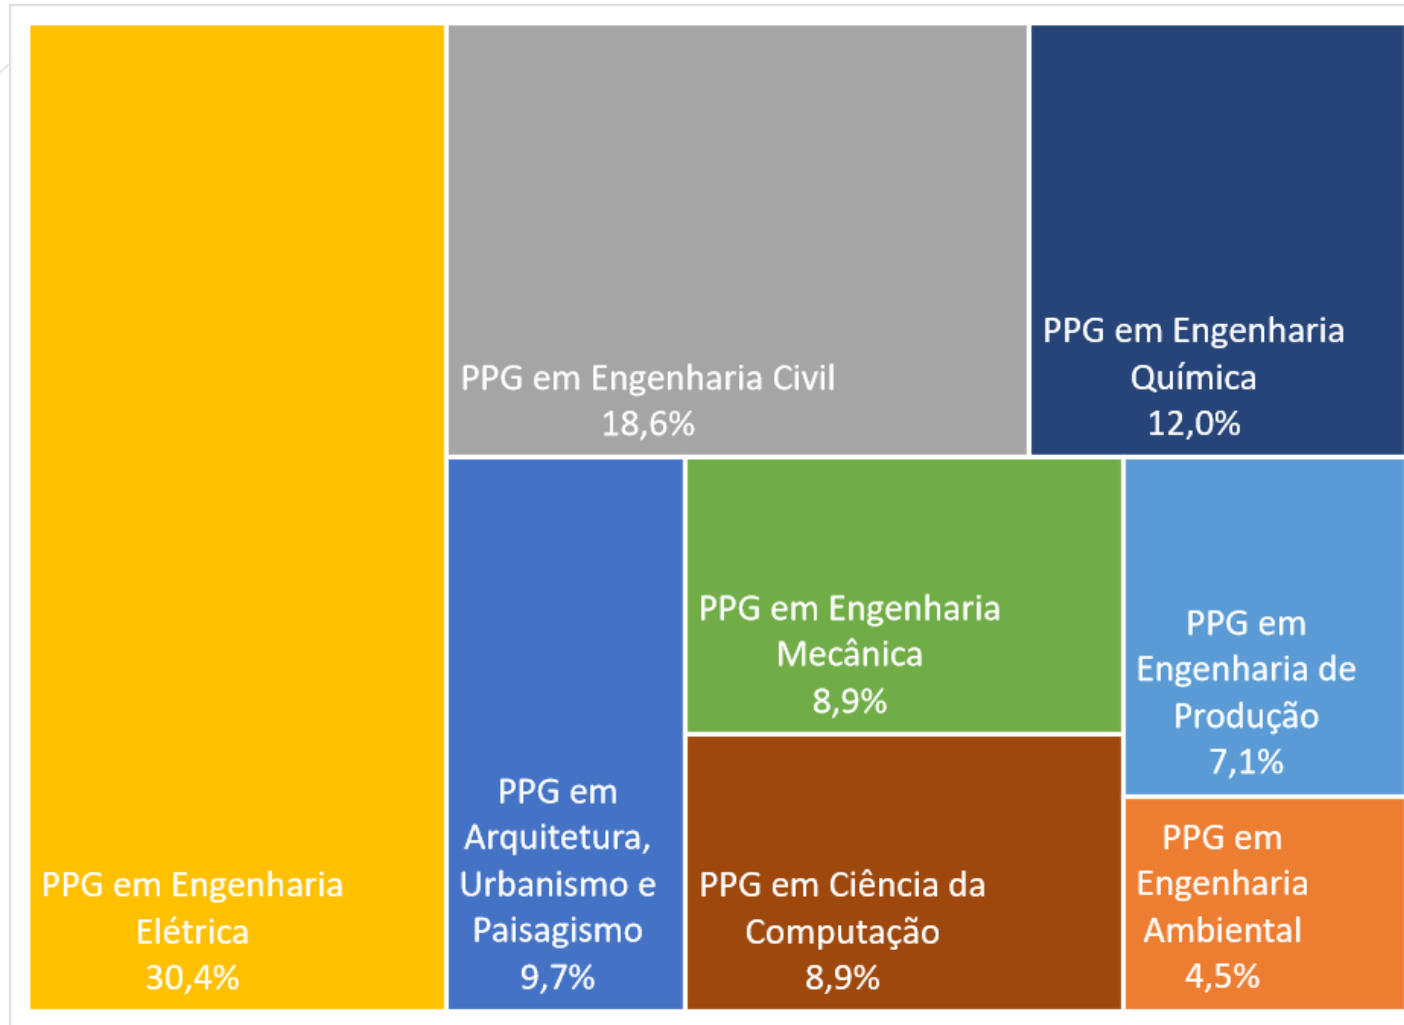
PPG em Engenharia Elétrica
30,4%

PPG em Engenharia Civil
18,6%

PPG em Engenharia Química
12,0%

PPG em Arquitetura, Urbanismo e Paisagismo
9,7%

PPG em Engenharia Mecânica
8,9%

PPG em Ciência da Computação
8,9%

PPG em Engenharia de Produção
7,1%

PPG em Engenharia Ambiental
4,5%